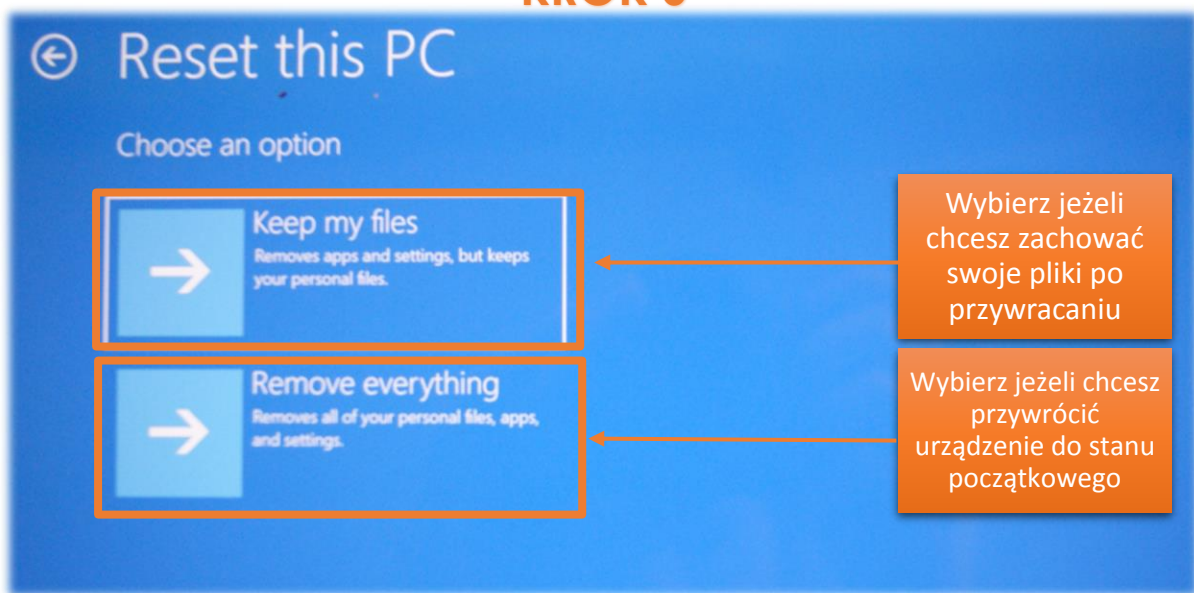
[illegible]

Reset this PC

Choose an option

Keep my files
Removes apps and settings, but keeps your personal files.

Remove everything
Removes all of your personal files, apps, and settings.

Wybierz jeżeli chcesz zachować swoje pliki po przywracaniu

Wybierz jeżeli chcesz przywrócić urządzenie do stanu początkowego